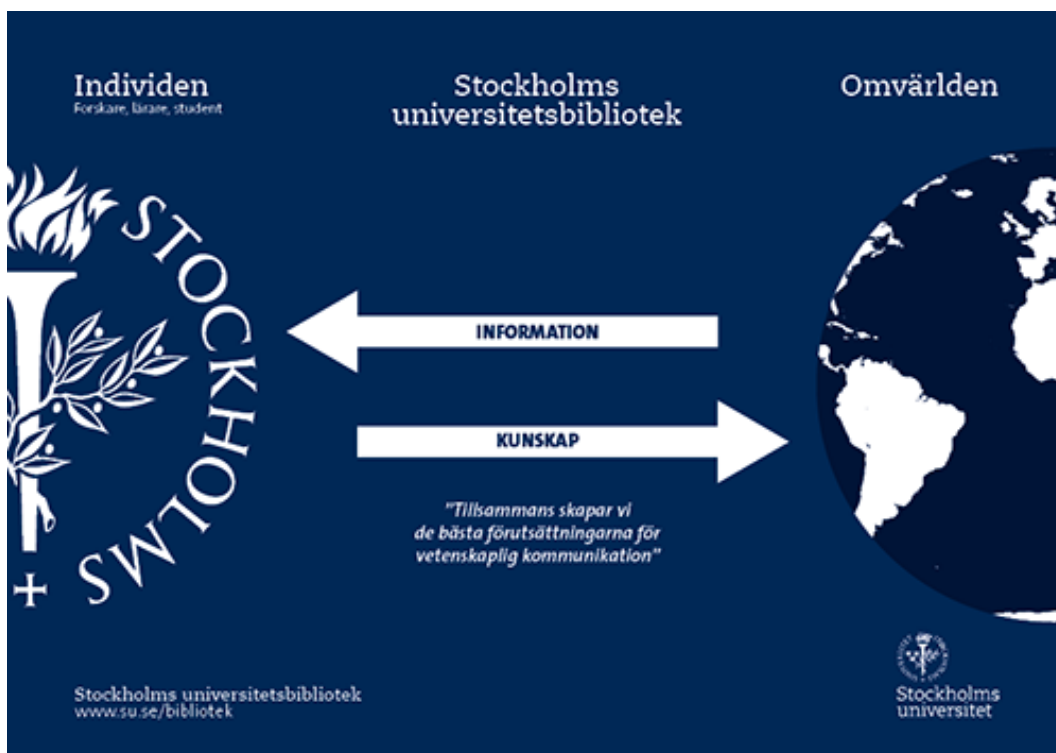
Individen
Forskare, lärare, student

Stockholms universitetsbibliotek

Omvärlden

STOCKHOLMS

INFORMATION

KUNSKAP

"Tillsammans skapar vi de bästa förutsättningarna för vetenskaplig kommunikation"

Stockholms universitetsbibliotek
www.su.se/bibliotek

Stockholms universitet